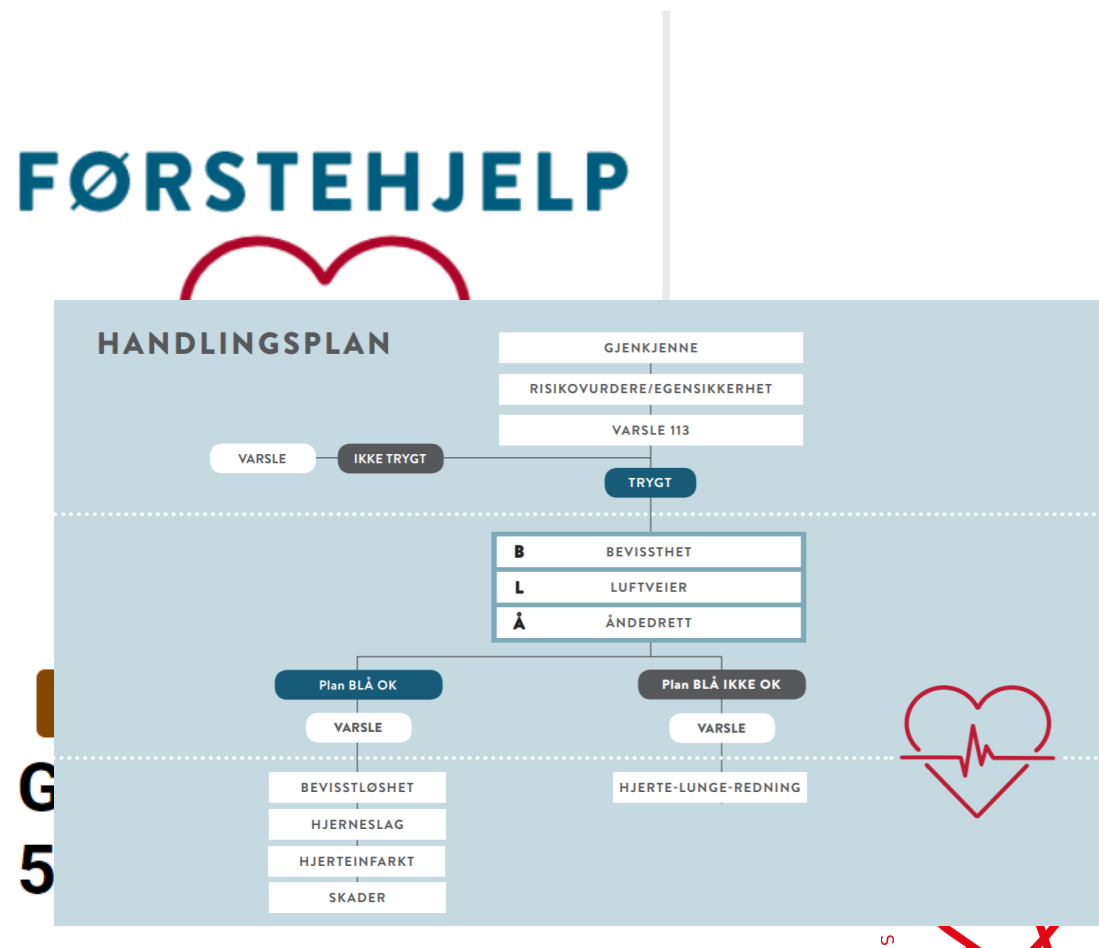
FØRSTEHJELP

HANDLINGSPLAN

GJENKJENNE

RISIKOVURDERE/EGENSIKKERHET

VARSLE 113

VARSLE

IKKE TRYGT

TRYGT

B BEVISSTHET

L LUFTVEIER

Å ÅNDEDRETT

Plan BLÅ OK

Plan BLÅ IKKE OK

VARSLE

VARSLE

BEVISSTLØSHET

HJERNESLAG

HJERTEINFARKT

SKADER

HJERTE-LUNGE-REDNING

G

5